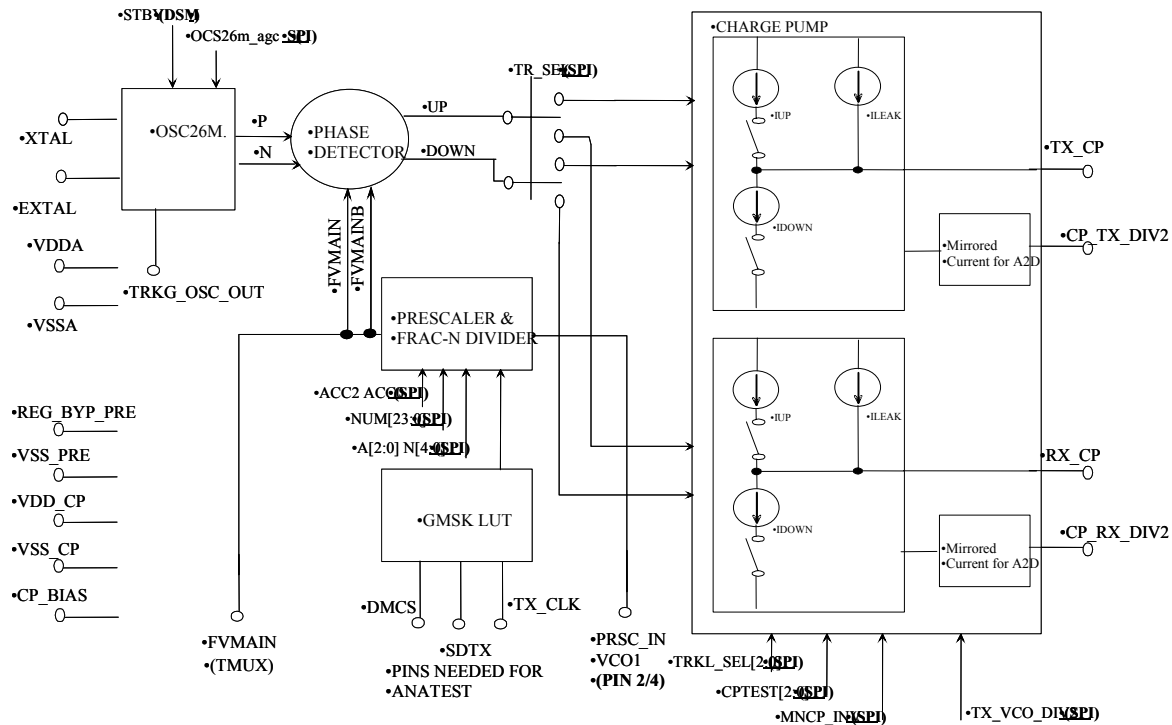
•STBY(DSM)
•OCS26m_agc (SPI)
•XTAL
•OSC26M.
•EXTAL
•VDDA
•TRKG_OSC_OUT
•VSSA
•P
•N
•PHASE
•DETECTOR
•UP
•DOWN
•TR_SEL(SPI)
•FVMAIN
•FVMAINB
•PRESCALER &
•FRAC-N DIVIDER
•ACC2 ACC(SPI)
•NUM[23:0](SPI)
•A[2:0] N[4:0](SPI)
•GMSK LUT
•REG_BYP_PRE
•VSS_PRE
•VDD_CP
•VSS_CP
•CP_BIAS
•FVMAIN
•(TMUX)
•DMCS
•SDTX
•TX_CLK
•PINS NEEDED FOR
•ANATEST
•PRSC_IN
VCO1
•(PIN 2/4)
•CHARGE PUMP
•IUP
•ILEAK
•IDOWN
•Mirrored
•Current for A2D
•TX_CP
•CP_TX_DIV2
•IUP
•ILEAK
•IDOWN
•Mirrored
•Current for A2D
•RX_CP
•CP_RX_DIV2
•TRKL_SEL[2:0](SPI)
•CPTEST[2:0](SPI)
•MNCP_IN(SPI)
•TX_VCO_DIV(SPI)